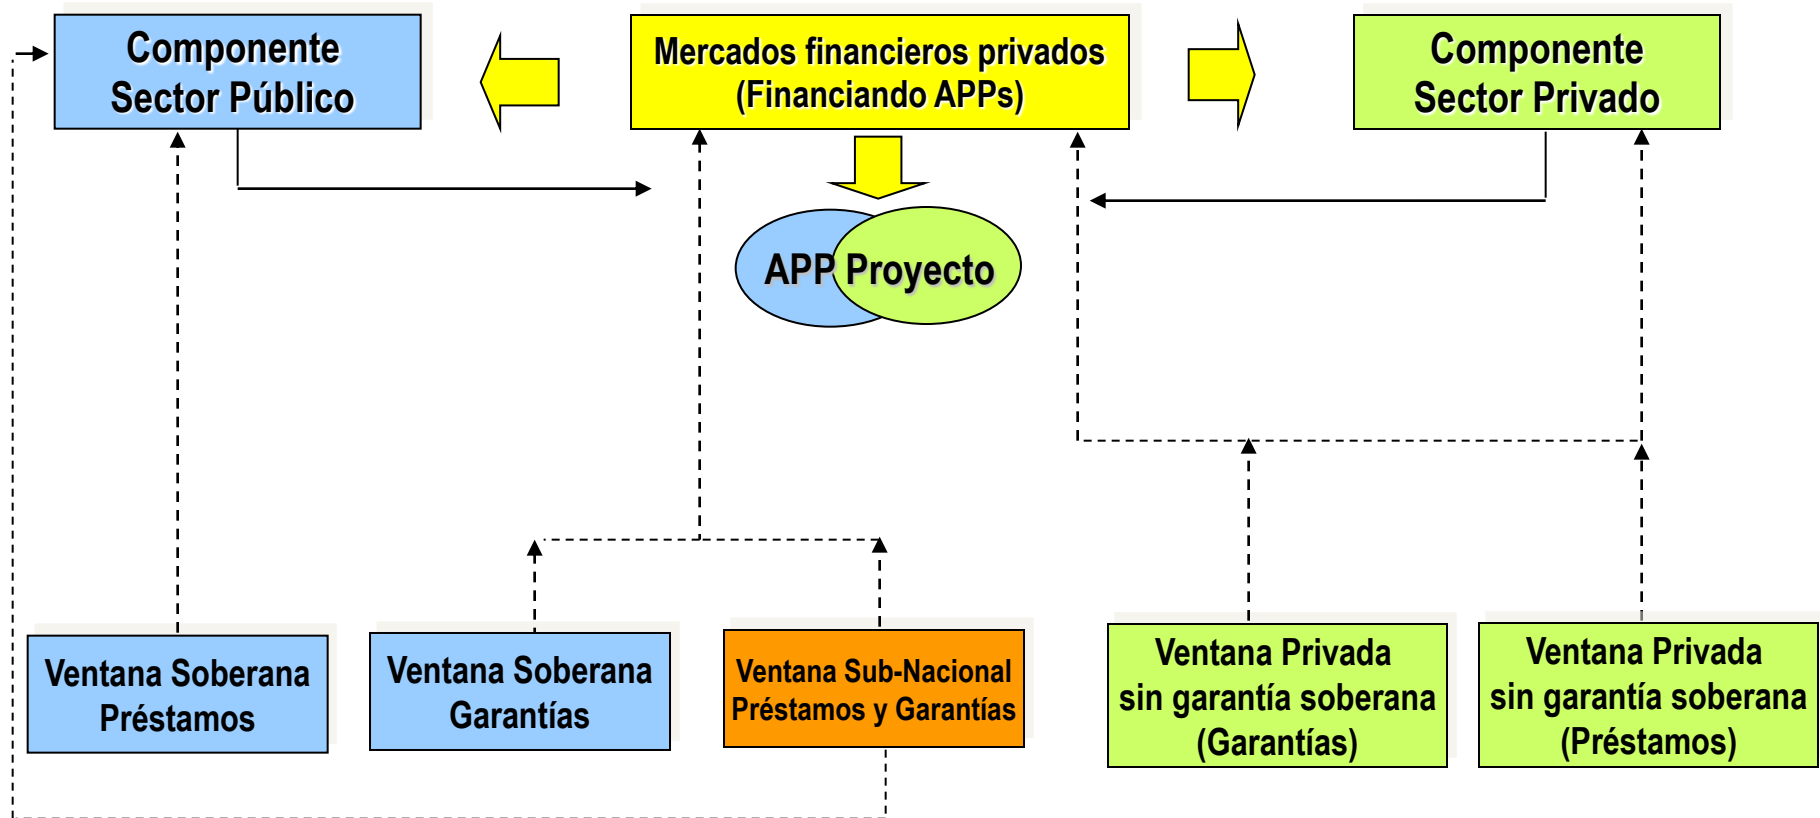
Componente Sector Público

Mercados financieros privados (Financiando APPs)

Componente Sector Privado

APP Proyecto

Ventana Soberana Préstamos

Ventana Soberana Garantías

Ventana Sub-Nacional Préstamos y Garantías

Ventana Privada sin garantía soberana (Garantías)

Ventana Privada sin garantía soberana (Préstamos)